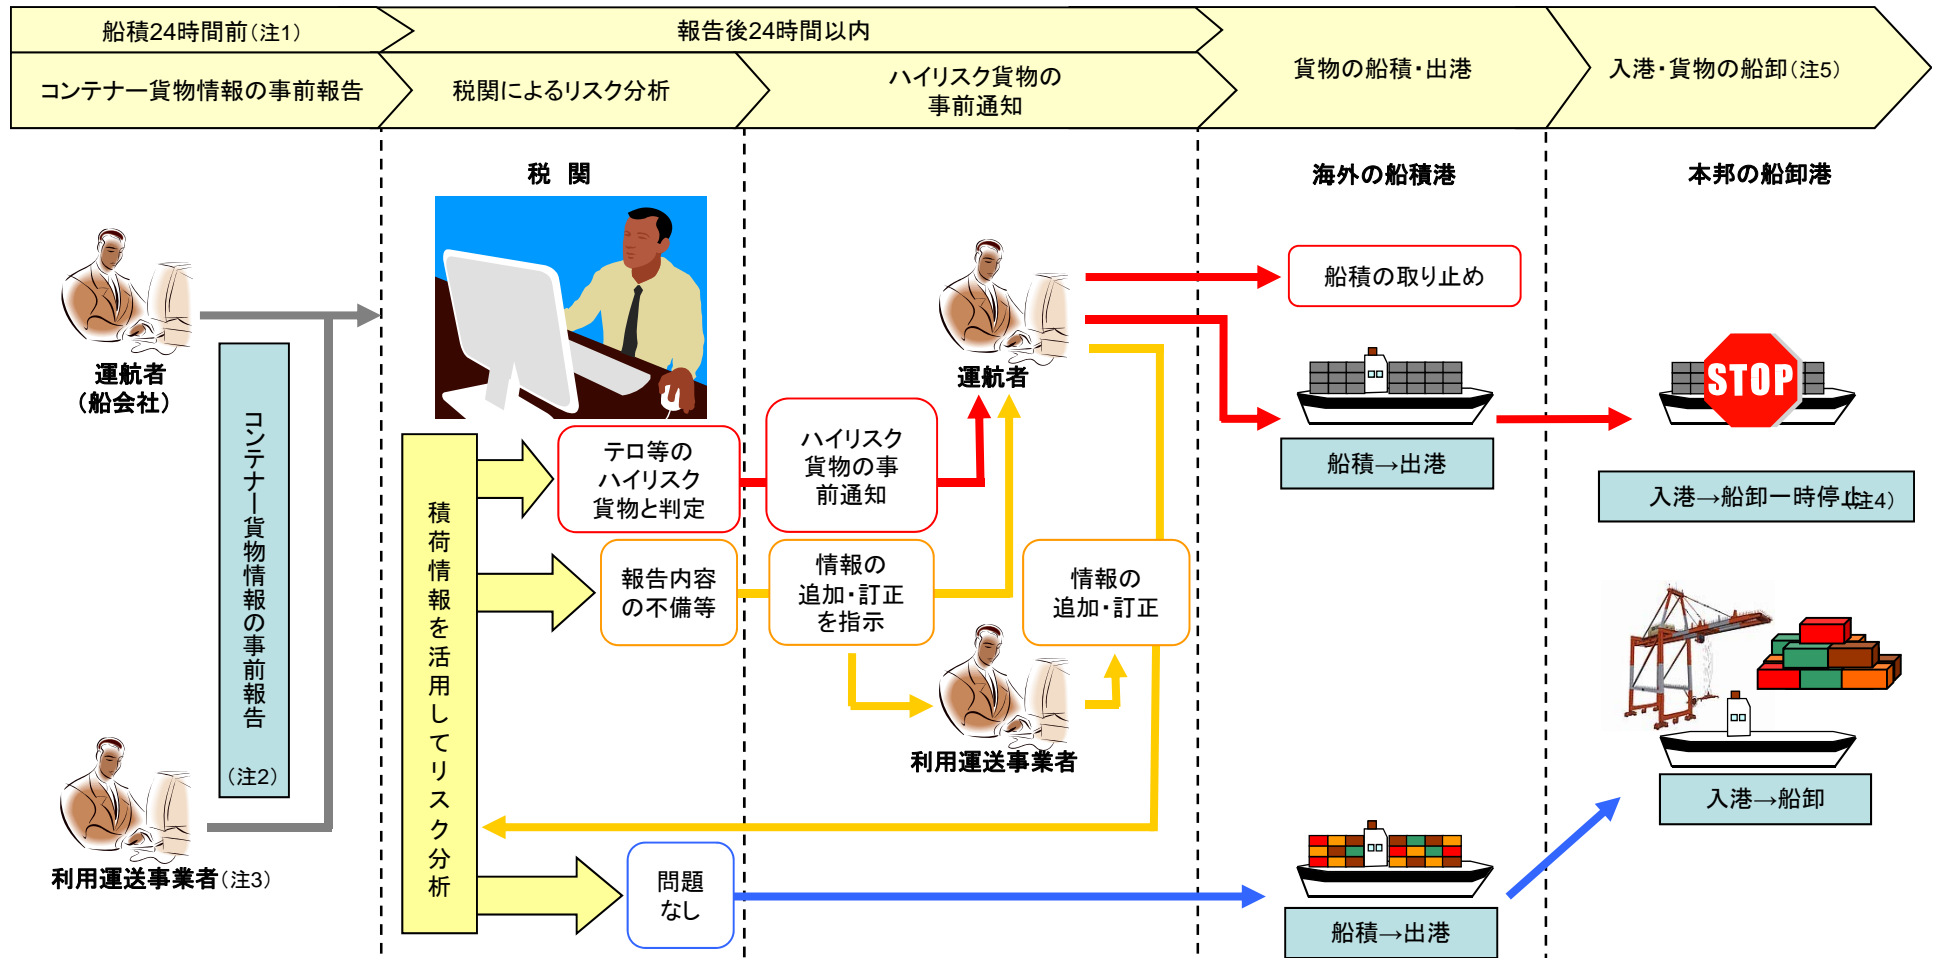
船積24時間前（注1）

報告後24時間以内

コンテナー貨物情報の事前報告

税関によるリスク分析

ハイリスク貨物の事前通知

貨物の船積・出港

入港・貨物の船卸（注5）

税　関

海外の船積港

本邦の船卸港

運航者（船会社）

コンテナー貨物情報の事前報告

（注2）

利用運送事業者（注3）

積荷情報を活用してリスク分析

テロ等のハイリスク貨物と判定

ハイリスク貨物の事前通知

報告内容の不備等

情報の追加・訂正を指示

情報の追加・訂正

問題なし

運航者

利用運送事業者

船積の取り止め

船積→出港

STOP

入港→船卸一時停止（注4）

入港→船卸

船積→出港